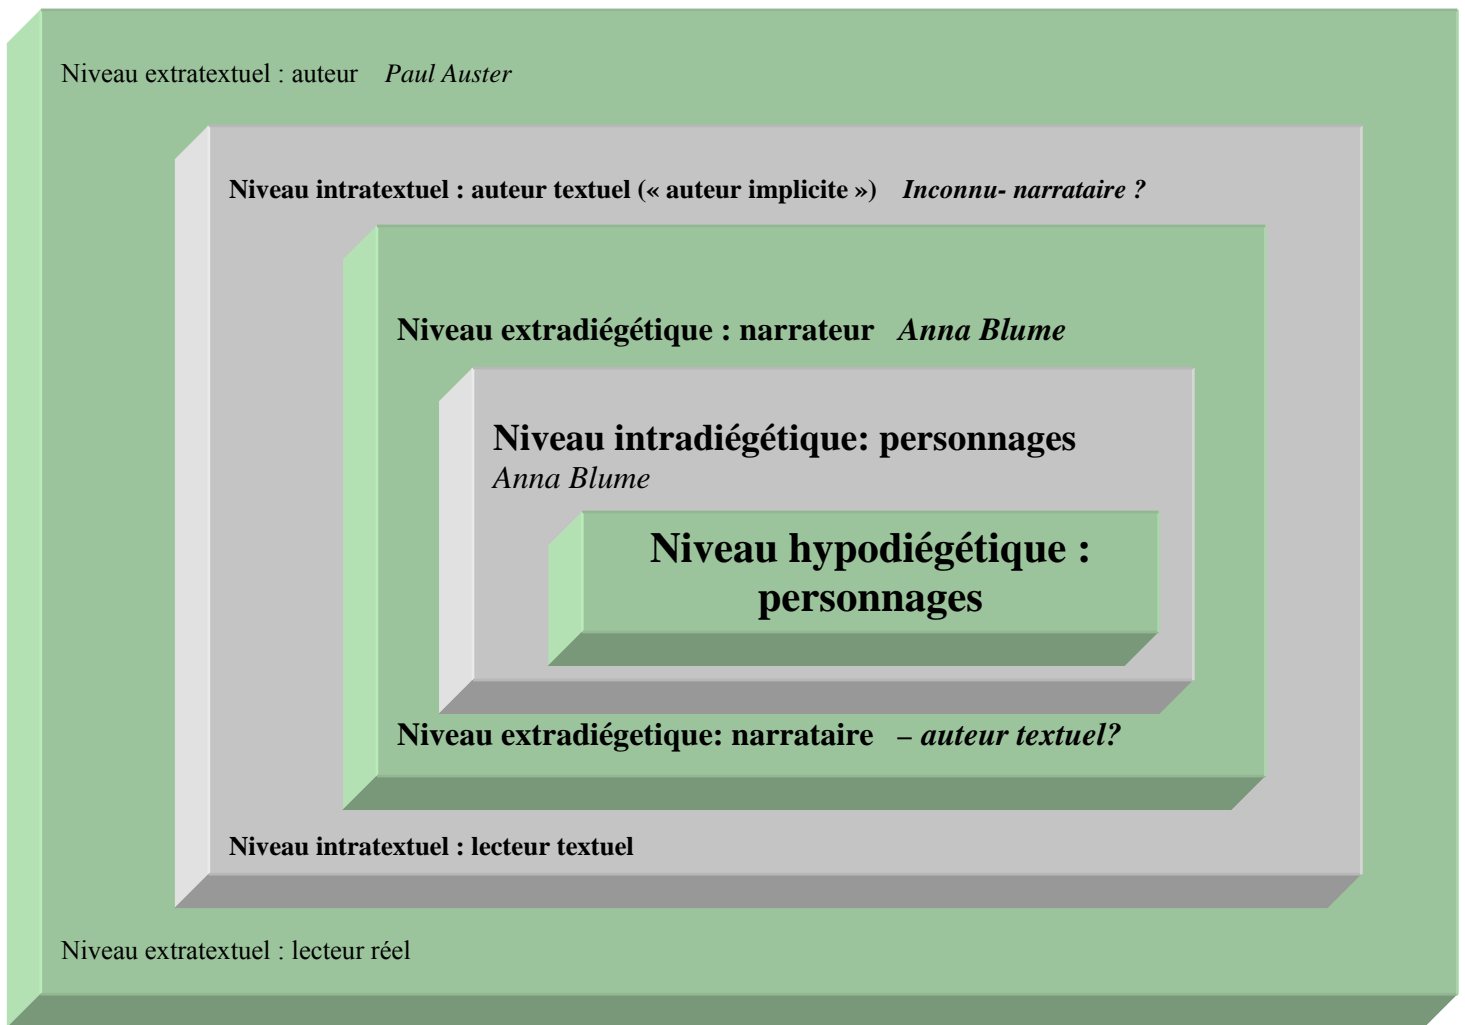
Niveau extratextuel : auteur *Paul Auster*

**Niveau intratextuel : auteur textuel (« auteur implicite »)** ***Inconnu- narrataire ?***

**Niveau extradiégétique : narrateur** ***Anna Blume***

**Niveau intradiégétique: personnages**
*Anna Blume*

**Niveau hypodiégétique : personnages**

**Niveau extradiégetique: narrataire** ***– auteur textuel?***

**Niveau intratextuel : lecteur textuel**

Niveau extratextuel : lecteur réel